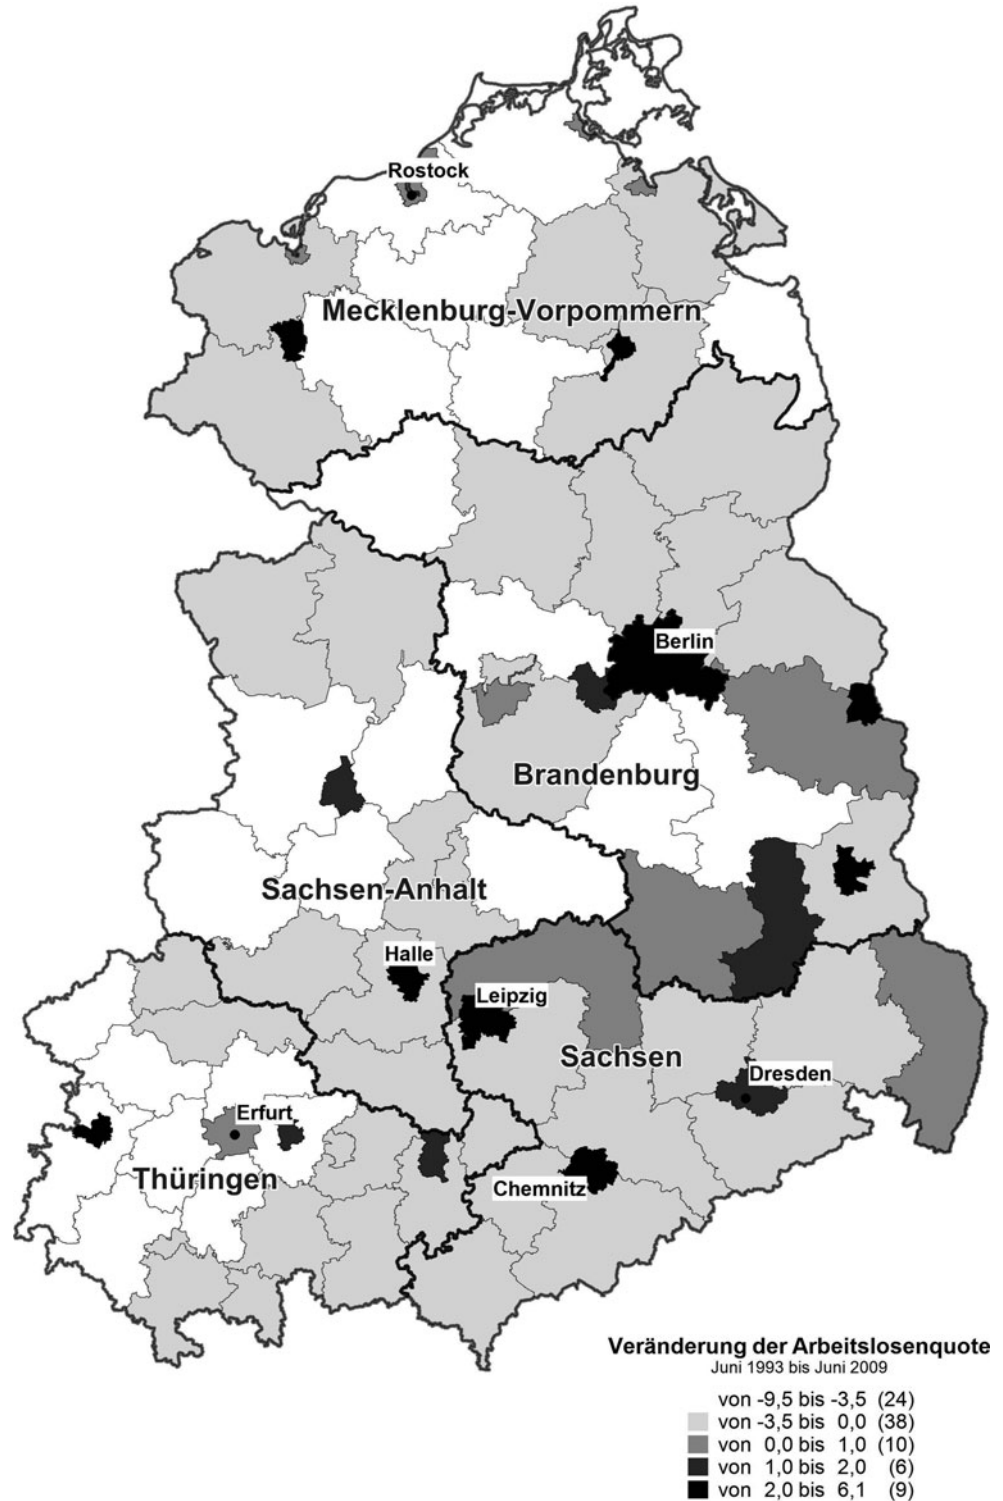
Rostock

Mecklenburg-Vorpommern

Berlin

Brandenburg

Sachsen-Anhalt

Halle

Leipzig

Sachsen

Dresden

Erfurt

Thüringen

Chemnitz

Veränderung der Arbeitslosenquote
Juni 1993 bis Juni 2009

von -9,5 bis -3,5 (24)
von -3,5 bis 0,0 (38)
von 0,0 bis 1,0 (10)
von 1,0 bis 2,0 (6)
von 2,0 bis 6,1 (9)